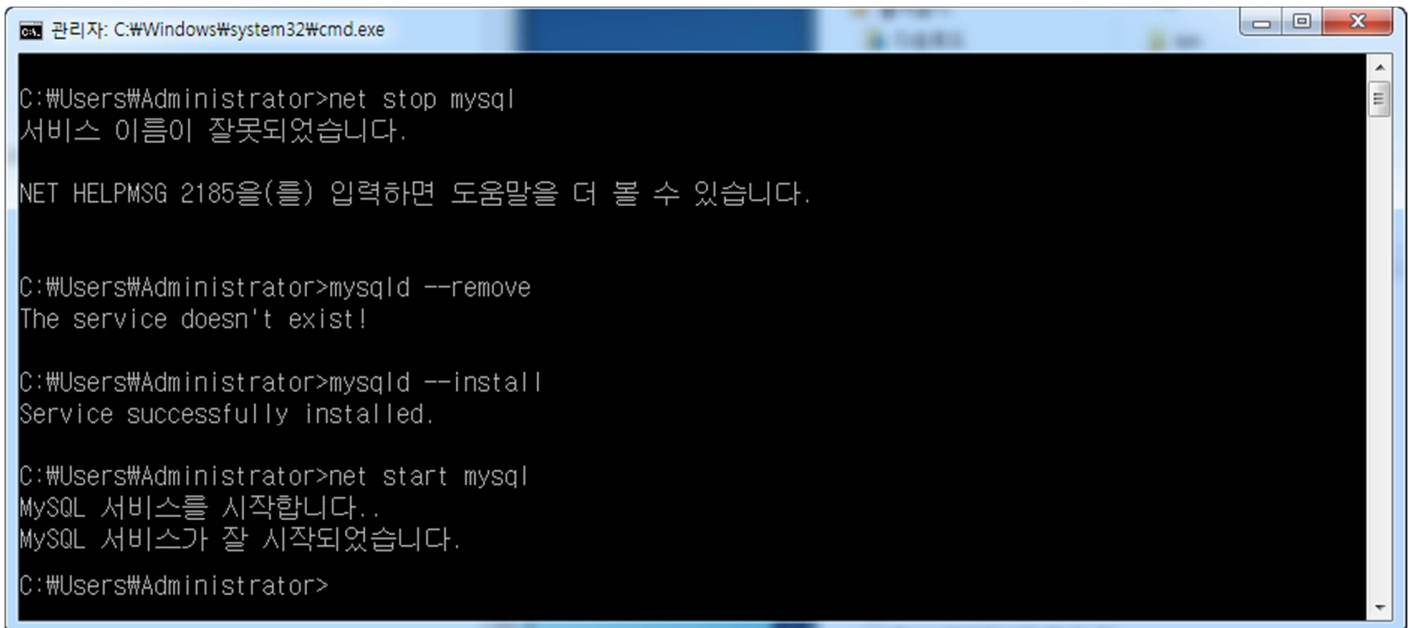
관리자: C:₩Windows₩system32₩cmd.exe

C:₩Users₩Administrator>net stop mysql
서비스 이름이 잘못되었습니다.

NET HELPMSG 2185을(를) 입력하면 도움말을 더 볼 수 있습니다.

C:₩Users₩Administrator>mysqld --remove
The service doesn't exist!

C:₩Users₩Administrator>mysqld --install
Service successfully installed.

C:₩Users₩Administrator>net start mysql
MySQL 서비스를 시작합니다..
MySQL 서비스가 잘 시작되었습니다.

C:₩Users₩Administrator>